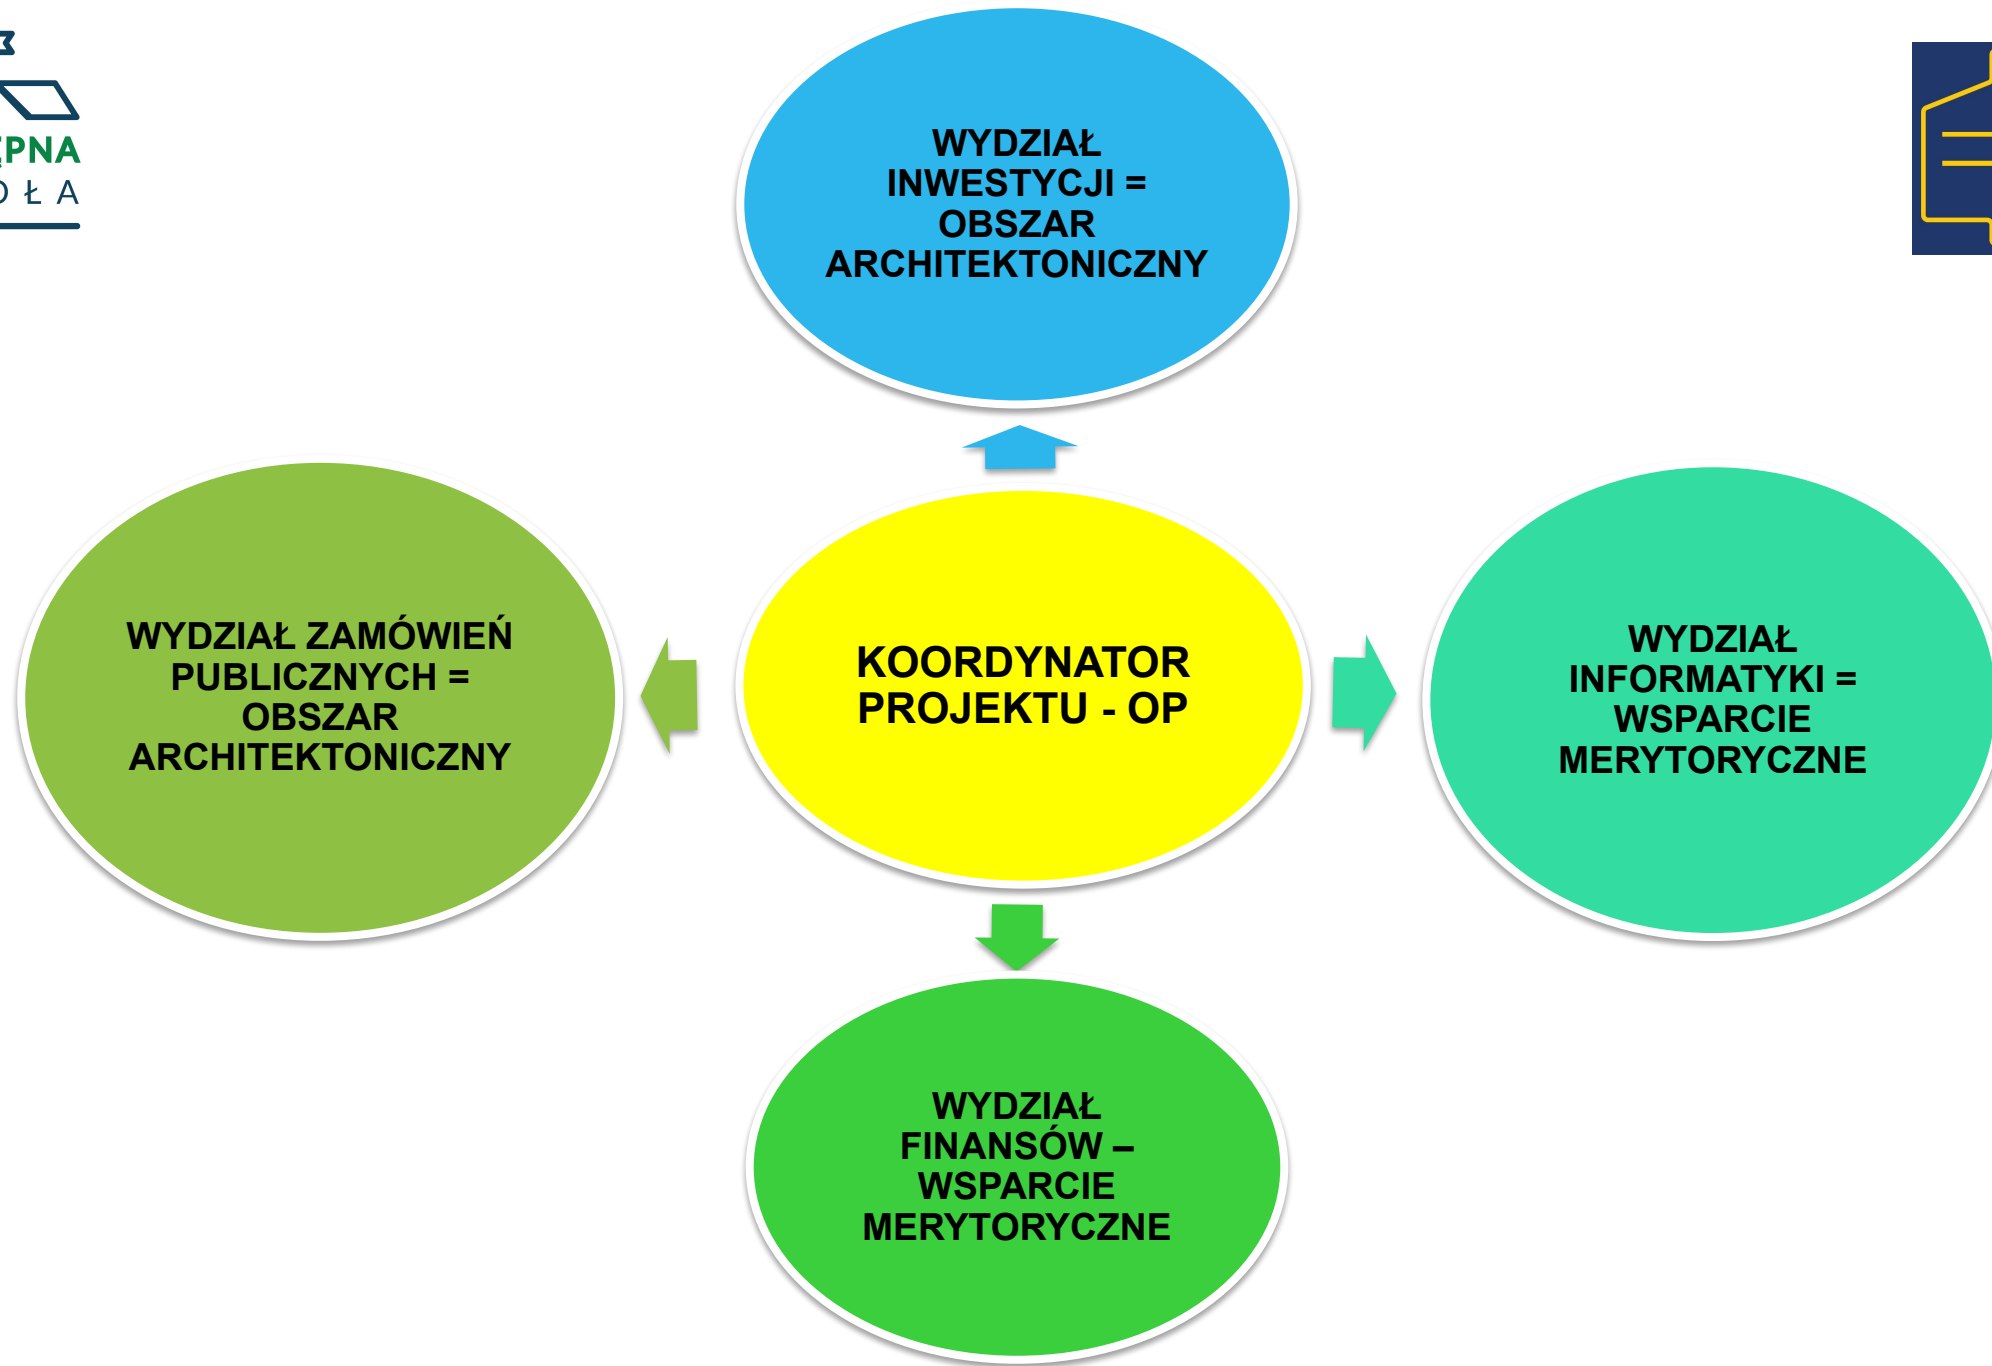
ĘPNA
O Ł A

WYDZIAŁ INWESTYCJI = OBSZAR ARCHITEKTONICZNY

WYDZIAŁ ZAMÓWIEŃ PUBLICZNYCH = OBSZAR ARCHITEKTONICZNY

KOORDYNATOR PROJEKTU - OP

WYDZIAŁ INFORMATYKI = WSPARCIE MERYTORYCZNE

WYDZIAŁ FINANSÓW – WSPARCIE MERYTORYCZNE